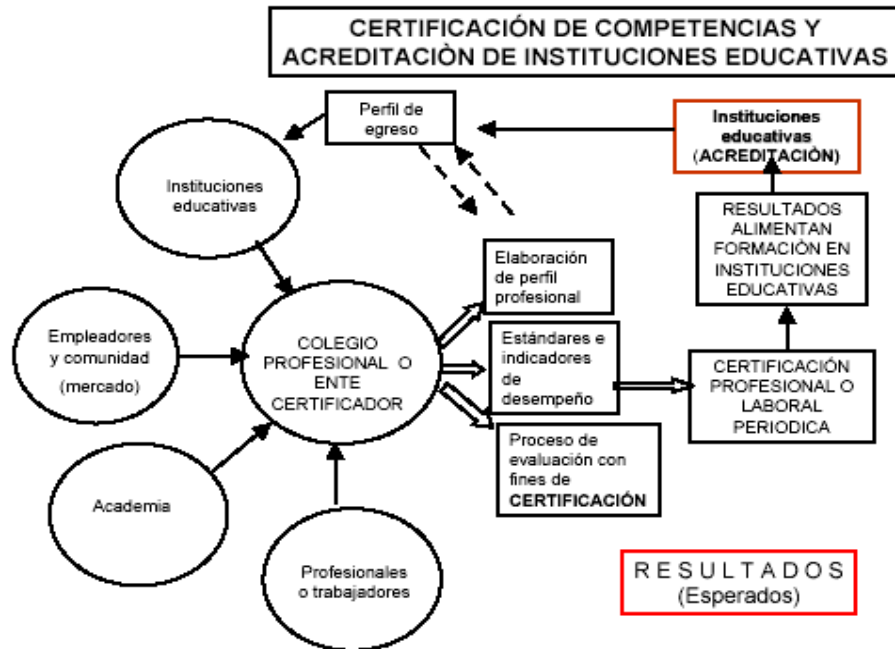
CERTIFICACIÓN DE COMPETENCIAS Y ACREDITACIÒN DE INSTITUCIONES EDUCATIVAS

Perfil de egreso

Instituciones educativas (ACREDITACIÒN)

Instituciones educativas

RESULTADOS ALIMENTAN FORMACIÓN EN INSTITUCIONES EDUCATIVAS

Elaboración de perfil profesional

Empleadores y comunidad (mercado)

COLEGIO PROFESIONAL O ENTE CERTIFICADOR

Estándares e indicadores de desempeño

CERTIFICACIÓN PROFESIONAL O LABORAL PERIODICA

Proceso de evaluación con fines de CERTIFICACIÓN

Academia

Profesionales o trabajadores

RESULTADOS (Esperados)